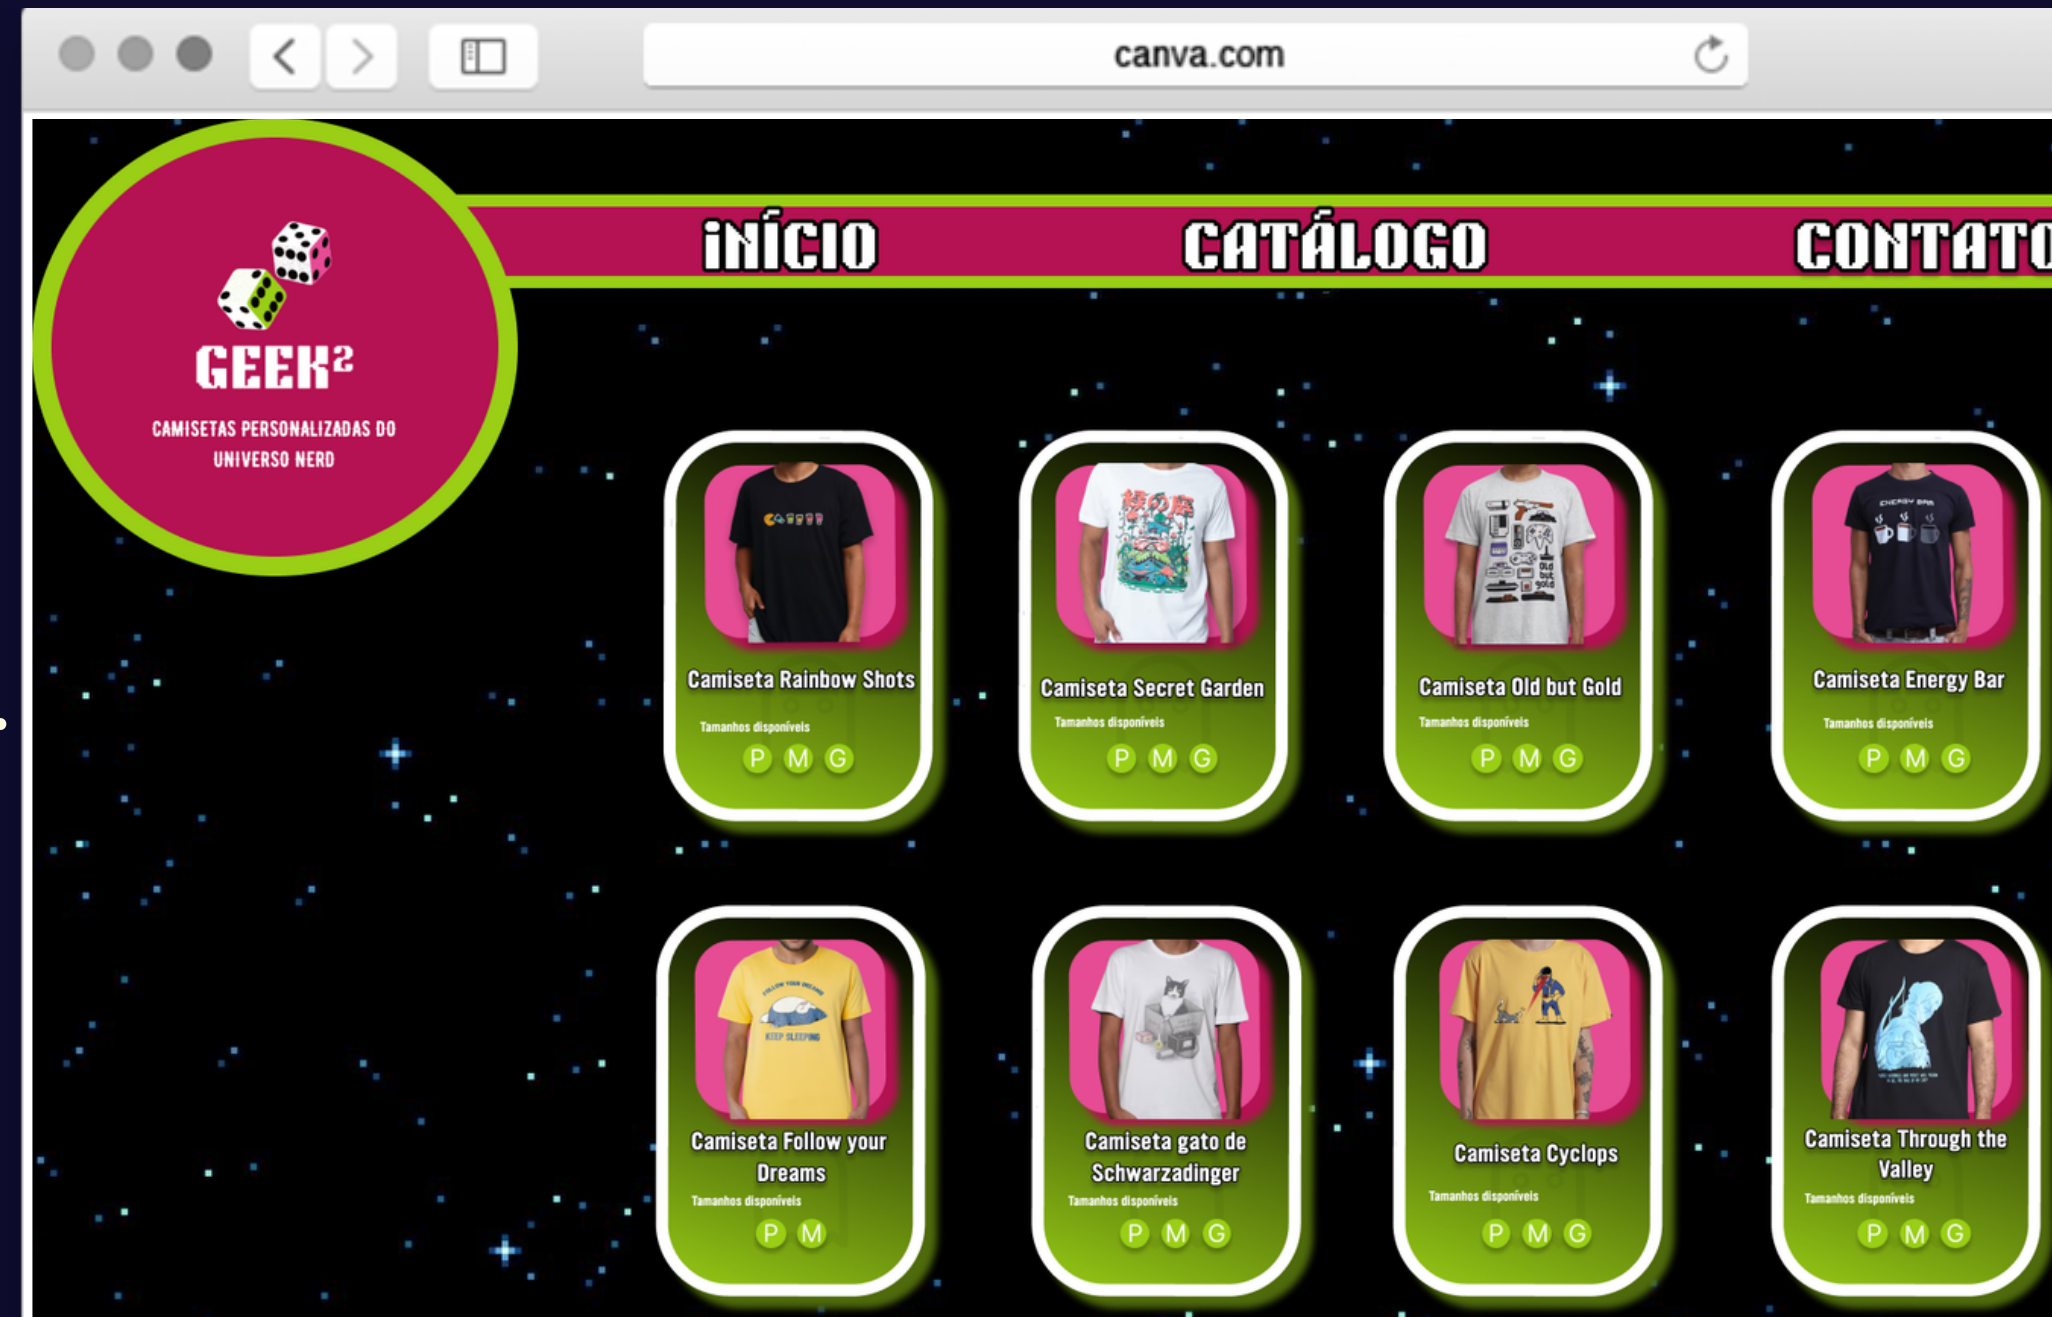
canva.com

GEEK²

CAMISETAS PERSONALIZADAS DO UNIVERSO NERD

INÍCIO CATÁLOGO CONTATO

Camiseta Rainbow Shots
Tamanhos disponíveis
P M G

Camiseta Secret Garden
Tamanhos disponíveis
P M G

Camiseta Old but Gold
Tamanhos disponíveis
P M G

Camiseta Energy Bar
Tamanhos disponíveis
P M G

Camiseta Follow your Dreams
Tamanhos disponíveis
P M

Camiseta gato de Schwarzadinger
Tamanhos disponíveis
P M G

Camiseta Cyclops
Tamanhos disponíveis
P M G

Camiseta Through the Valley
Tamanhos disponíveis
P M G